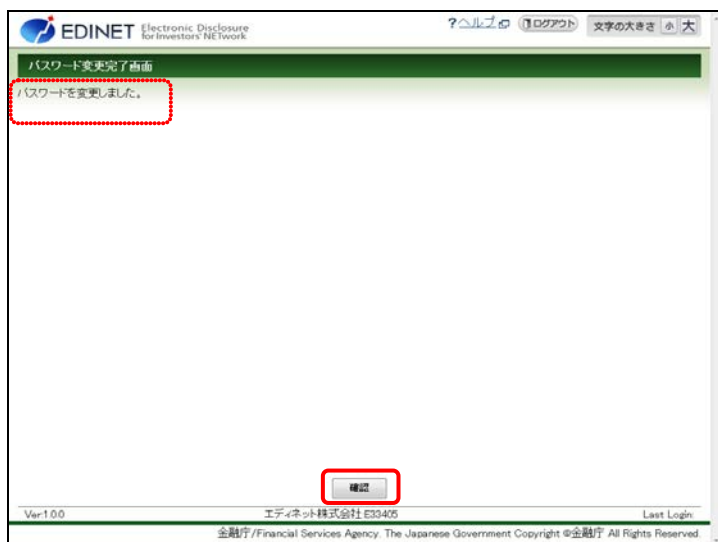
EDINET Electronic Disclosure for Investors' NETwork

?ヘルプ ログアウト 文字の大きさ 小 大

パスワード変更完了画面

パスワードを変更しました。

確認

Ver.1.0.0 エディネット株式会社 E33405 Last Login:

金融庁/Financial Services Agency. The Japanese Government Copyright ©金融庁 All Rights Reserved.